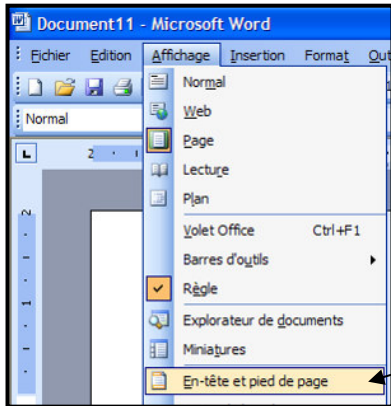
Document11 - Microsoft Word

Fichier Edition Affichage Insertion Format Out

Normal

Normal
Web
Page
Lecture
Plan
Volet Office Ctrl+F1
Barres d'outils
Règle
Explorateur de documents
Miniatures
En-tête et pied de page